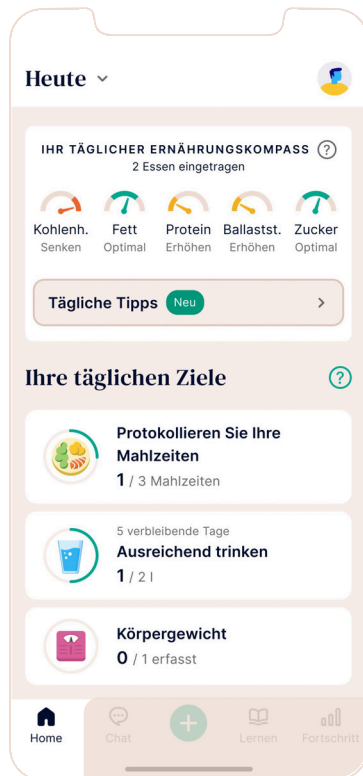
Heute ˅

IHR TÄGLICHER ERNÄHRUNGSKOMPASS ?
2 Essen eingetragen

Kohlenh.
Senken

Fett
Optimal

Protein
Erhöhen

Ballastst.
Erhöhen

Zucker
Optimal

Tägliche Tipps Neu >

Ihre täglichen Ziele ?

Protokollieren Sie Ihre Mahlzeiten
1 / 3 Mahlzeiten

5 verbleibende Tage
Ausreichend trinken
1 / 2 l

Körpergewicht
0 / 1 erfasst

Home
Chat
Lernen
Fortschritt